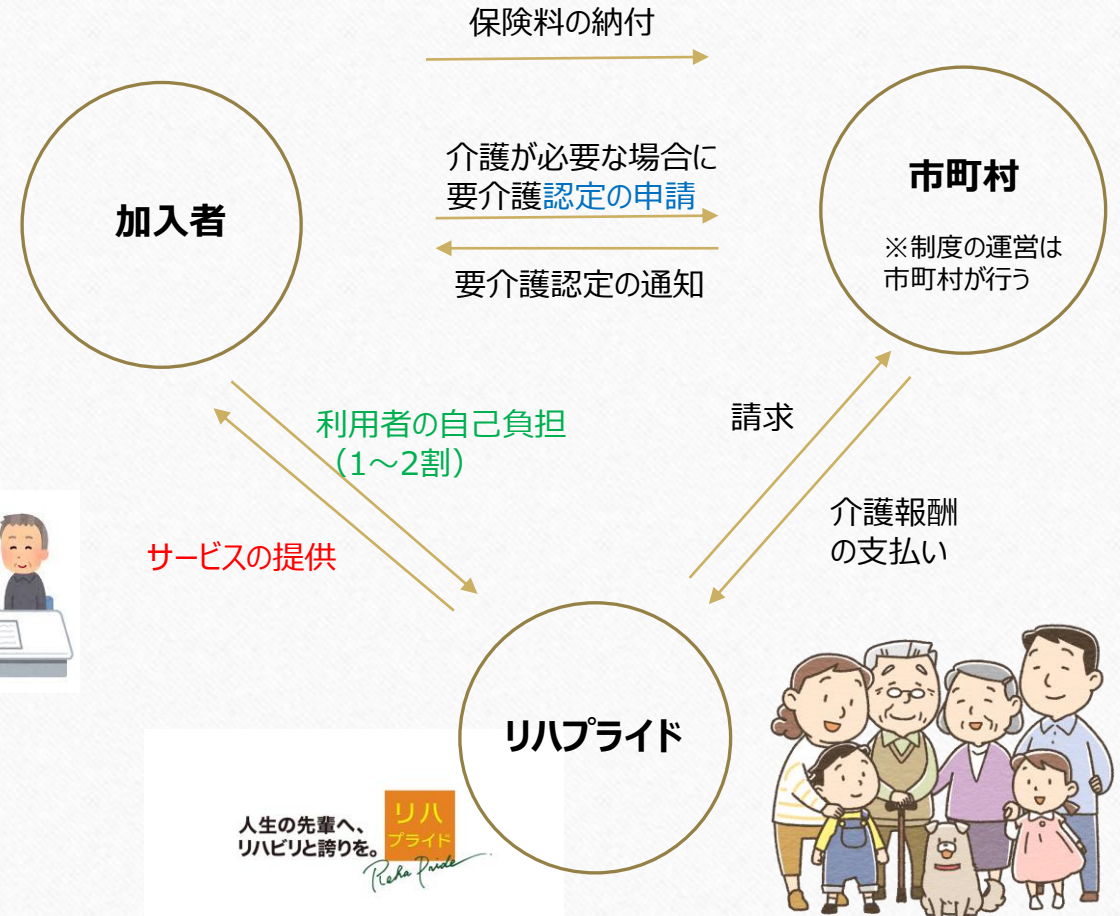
保険料の納付

加入者

介護が必要な場合に
要介護認定の申請

要介護認定の通知

市町村

※制度の運営は
市町村が行う

利用者の自己負担
（1～2割）

サービスの提供

請求

介護報酬
の支払い

リハプライド

人生の先輩へ、
リハビリと誇りを。

リハ
プライド

Reha Pride